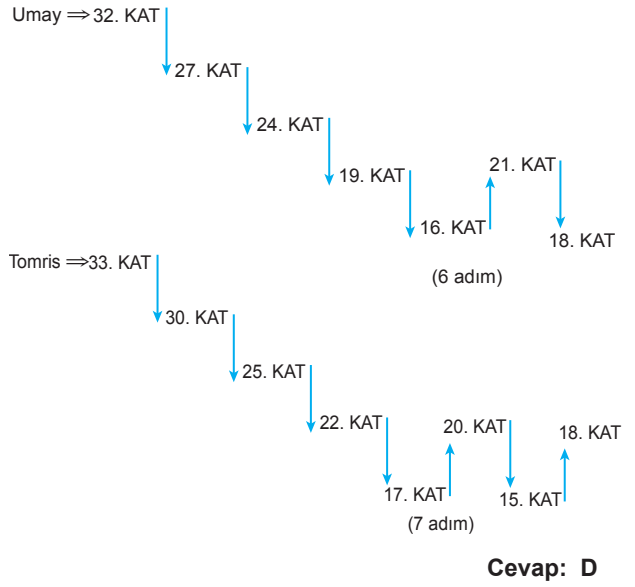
Umay $\Longrightarrow$ 32. KAT

27. KAT

24. KAT

19. KAT

16. KAT

21. KAT

18. KAT

(6 adım)

Tomris $\Longrightarrow$ 33. KAT

30. KAT

25. KAT

22. KAT

17. KAT

20. KAT

15. KAT

18. KAT

(7 adım)

Cevap: D